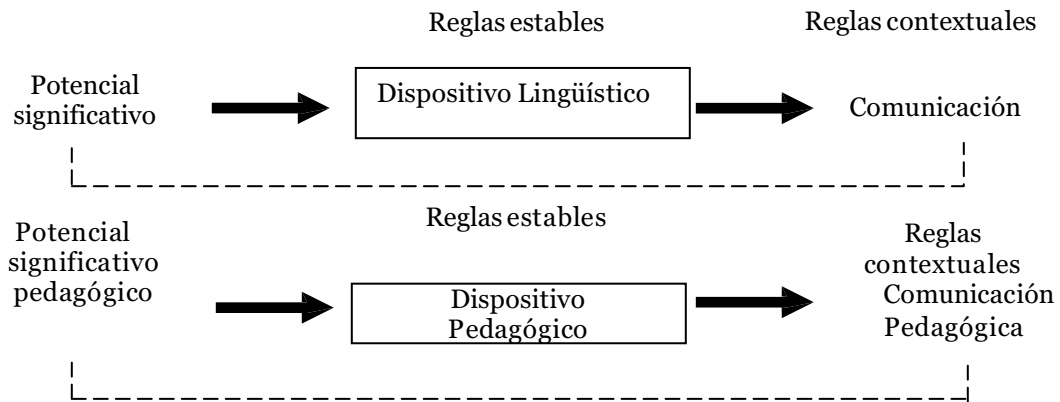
Reglas estables

Reglas contextuales

Potencial significativo

Dispositivo Lingüístico

Comunicación

Reglas estables

Potencial significativo pedagógico

Dispositivo Pedagógico

Reglas contextuales
Comunicación Pedagógica